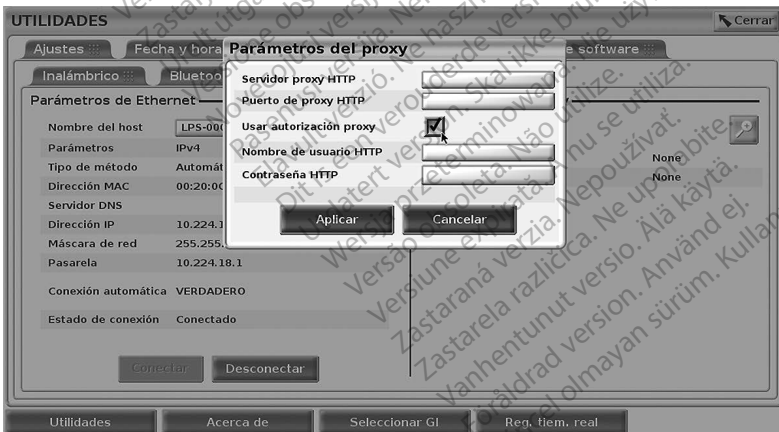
UTILIDADES

Cerrar

Ajustes

Fecha y hora

e software

Inalámbrico

Bluetoo

Parámetros de Ethernet

Nombre del host LPS-00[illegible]

Parámetros IPv4

Tipo de método Automát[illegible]

Dirección MAC 00:20:0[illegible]

Servidor DNS

Dirección IP 10.224.1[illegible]

Máscara de red 255.255.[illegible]

Pasarela 10.224.18.1

Conexión automática VERDADERO

Estado de conexión Conectado

None

None

Conectar

Desconectar

Parámetros del proxy

Servidor proxy HTTP

Puerto de proxy HTTP

Usar autorización proxy

Nombre de usuario HTTP

Contraseña HTTP

Aplicar

Cancelar

Utilidades

Acerca de

Seleccionar GI

Reg. tiem. real

Zastaralá verze. Nepoužívat. Útgået version. Må ikke anvendes. Veraltete Version. Nicht verwenden. Version obsolète. Ne pas utiliser. Zastarjela verzija. Nemojte upotrebljavati. Elavult verzió. Ne használja! Úrelt útgáfa. Notið ekki. Versione obsoleta. Non utilizzare. Novecojusi versija. Neizmantot. Pasenusi versija. Nenaudokite. Dit is een verouderde versie. Niet gebruiken. Utdatert versjon. Skal ikke brukes. Wersja przeterminowana. Nie używać. Versão obsoleta. Não utilize. Versiune expirată. A nu se utiliza. Zastaraná verzia. Nepoužívať. Zastarela različica. Ne uporabite. Vanhentunut versio. Älä käytä. Föråldrad version. Använd ej. Güncel olmayan sürüm. Kullanmayın.